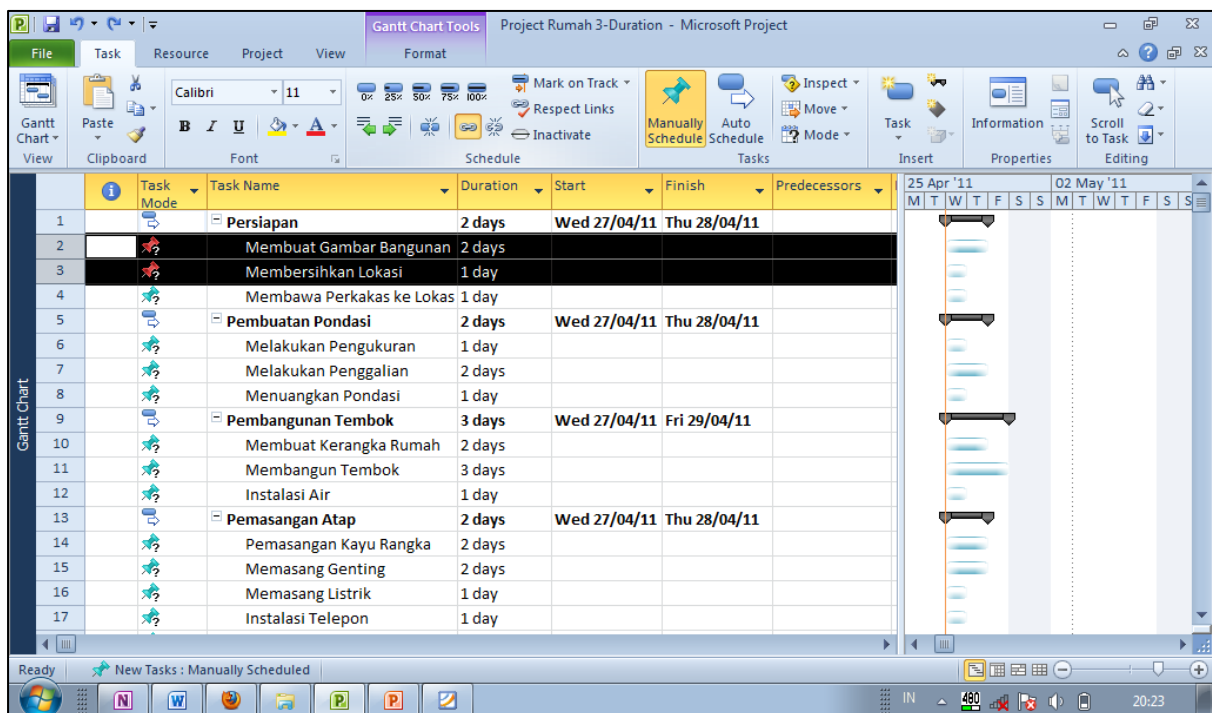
Gantt Chart Tools Project Rumah 3-Duration - Microsoft Project

File Task Resource Project View Format

Gantt Chart View | Paste Clipboard | Calibri 11 B I U A Font | 0% 25% 50% 75% 100% Mark on Track Respect Links Inactivate Schedule | Manually Schedule Auto Schedule Inspect Move Mode Tasks | Task Insert | Information Properties | Scroll to Task Editing

Gantt Chart

| | | Task Mode | Task Name | Duration | Start | Finish | Predecessors |
|---|---|---|---|---|---|---|---|
| 1 | | | Persiapan | 2 days | Wed 27/04/11 | Thu 28/04/11 | |
| 2 | | | Membuat Gambar Bangunan | 2 days | | | |
| 3 | | | Membersihkan Lokasi | 1 day | | | |
| 4 | | | Membawa Perkakas ke Lokas | 1 day | | | |
| 5 | | | Pembuatan Pondasi | 2 days | Wed 27/04/11 | Thu 28/04/11 | |
| 6 | | | Melakukan Pengukuran | 1 day | | | |
| 7 | | | Melakukan Penggalian | 2 days | | | |
| 8 | | | Menuangkan Pondasi | 1 day | | | |
| 9 | | | Pembangunan Tembok | 3 days | Wed 27/04/11 | Fri 29/04/11 | |
| 10 | | | Membuat Kerangka Rumah | 2 days | | | |
| 11 | | | Membangun Tembok | 3 days | | | |
| 12 | | | Instalasi Air | 1 day | | | |
| 13 | | | Pemasangan Atap | 2 days | Wed 27/04/11 | Thu 28/04/11 | |
| 14 | | | Pemasangan Kayu Rangka | 2 days | | | |
| 15 | | | Memasang Genting | 2 days | | | |
| 16 | | | Memasang Listrik | 1 day | | | |
| 17 | | | Instalasi Telepon | 1 day | | | |

25 Apr '11 M T W T F S S 02 May '11 M T W T F S S

Ready New Tasks : Manually Scheduled

IN 20:23